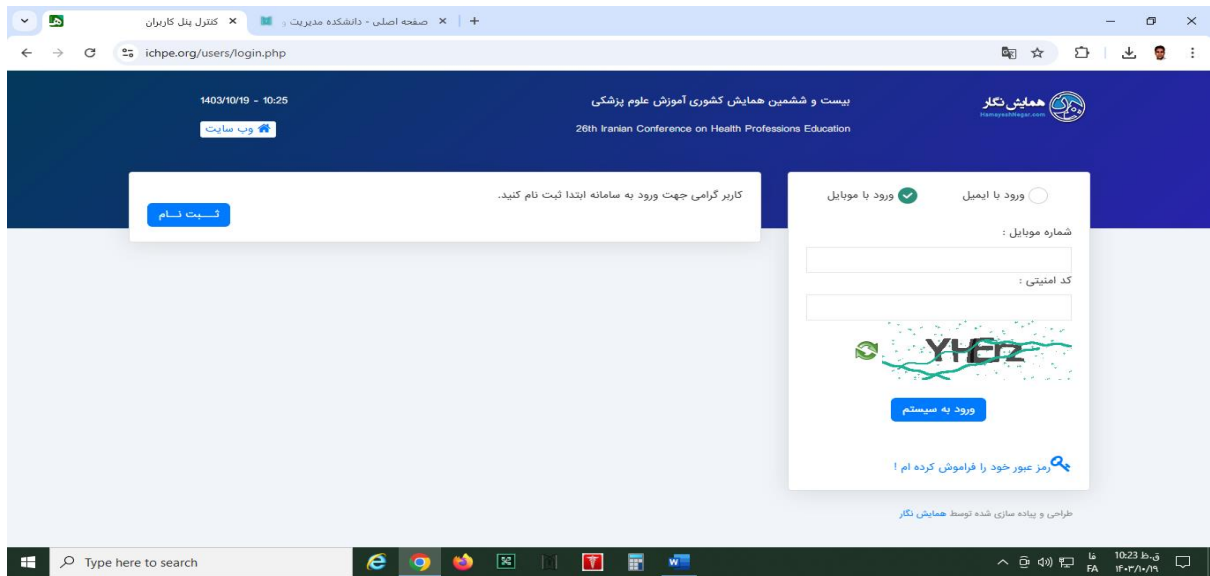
کنترل پنل کاربران ×
صفحه اصلی - دانشکده مدیریت و ×
+
ichpe.org/users/login.php

همایش نگار
HamayeshNegar.com
بیست و ششمین همایش کشوری آموزش علوم پزشکی
26th Iranian Conference on Health Professions Education
1403/10/19 - 10:25
وب سایت

ورود با ایمیل
ورود با موبایل
شماره موبایل :
کد امنیتی :
YHFZ
ورود به سیستم
رمز عبور خود را فراموش کرده ام !

کاربر گرامی جهت ورود به سامانه ابتدا ثبت نام کنید.
ثبت نام

طراحی و پیاده سازی شده توسط همایش نگار

Type here to search
FA
فا
10:23 ق.ظ
۱۴۰۳/۱۰/۱۹